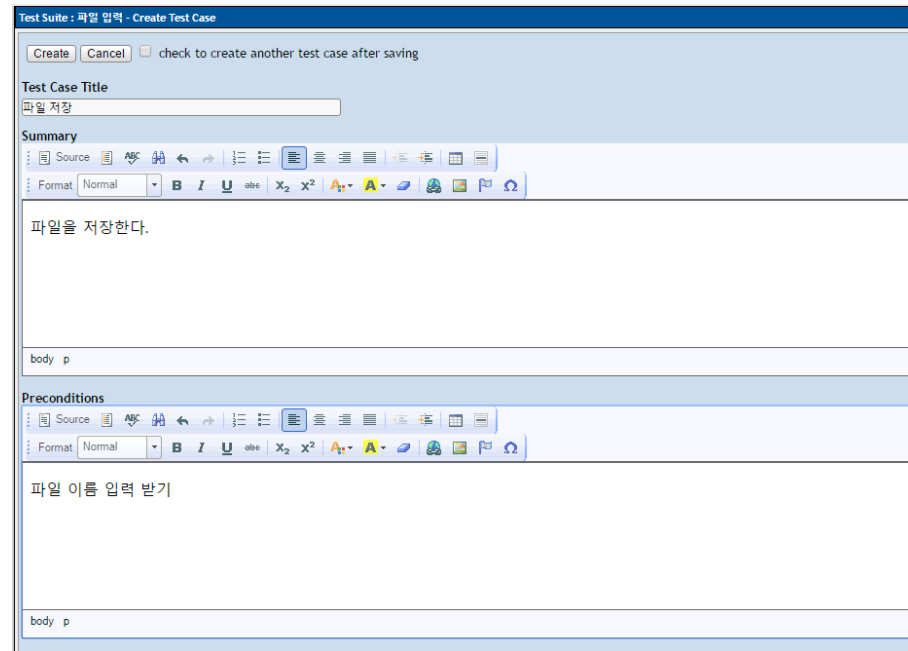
Test Suite : 파일 입력 - Create Test Case

Create Cancel check to create another test case after saving

Test Case Title
파일 저장

Summary
Source
Format Normal B I U abc $X_2$ $X^2$ A A Ω

파일을 저장한다.

body p

Preconditions
Source
Format Normal B I U abc $X_2$ $X^2$ A A Ω

파일 이름 입력 받기

body p